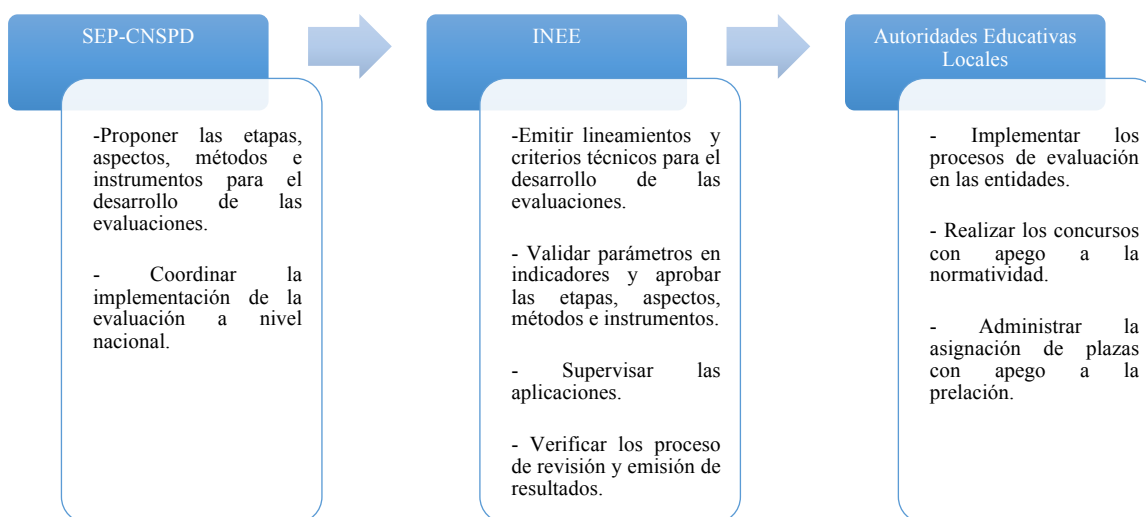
SEP-CNSPD

-Proponer las etapas, aspectos, métodos e instrumentos para el desarrollo de las evaluaciones.

- Coordinar la implementación de la evaluación a nivel nacional.

INEE

-Emitir lineamientos y criterios técnicos para el desarrollo de las evaluaciones.

- Validar parámetros en indicadores y aprobar las etapas, aspectos, métodos e instrumentos.

- Supervisar las aplicaciones.

- Verificar los proceso de revisión y emisión de resultados.

Autoridades Educativas Locales

- Implementar los procesos de evaluación en las entidades.

- Realizar los concursos con apego a la normatividad.

- Administrar la asignación de plazas con apego a la prelación.